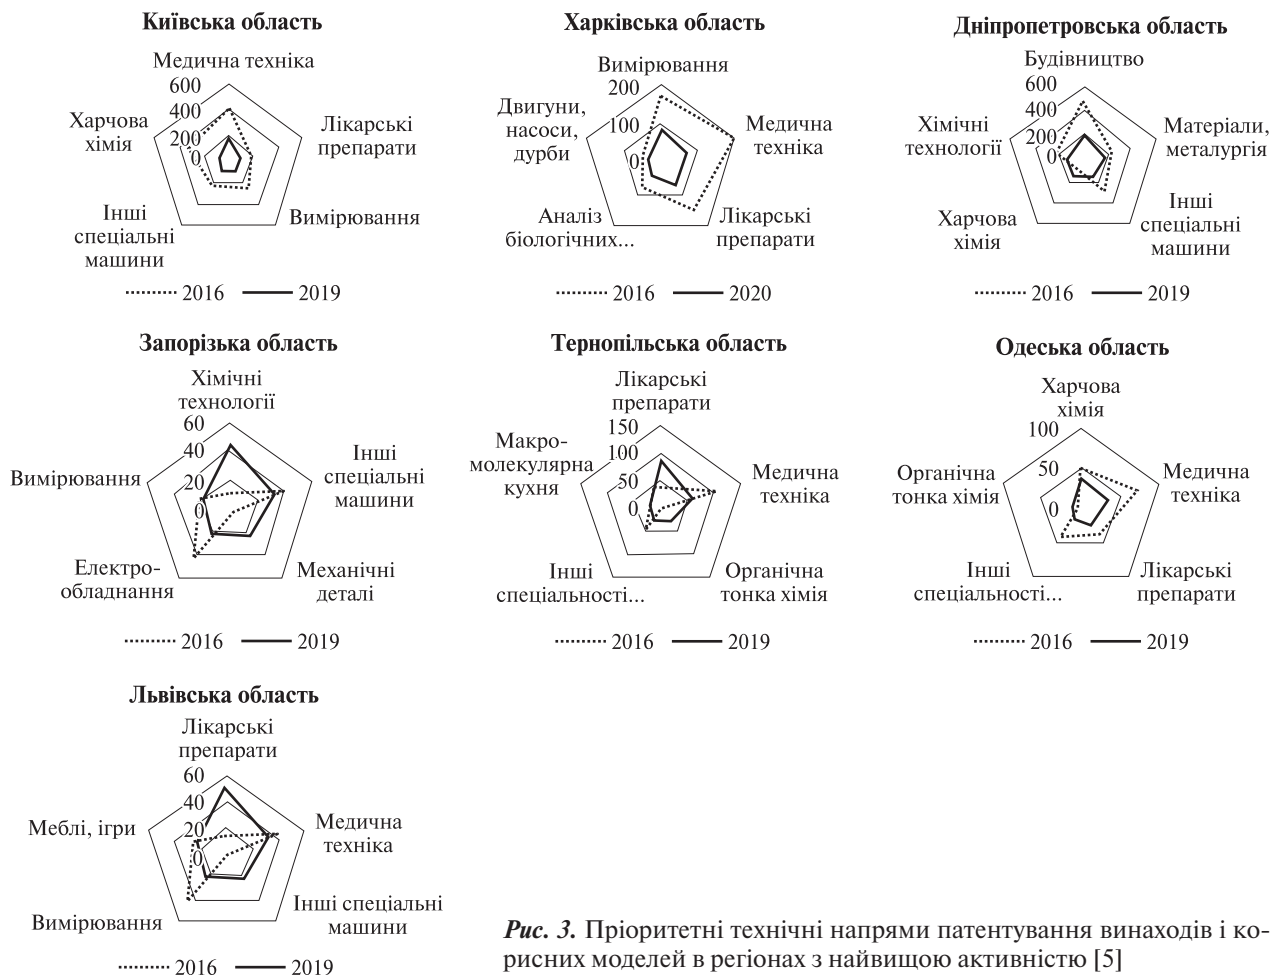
Київська область

Медична техніка
600
400
200
0
Лікарські препарати
Вимірювання
Інші спеціальні машини
Харчова хімія

2016 2019

Харківська область

Вимірювання
200
100
0
Медична техніка
Лікарські препарати
Аналіз біологічних...
Двигуни, насоси, дурби

2016 2020

Дніпропетровська область

Будівництво
600
400
200
0
Матеріали, металургія
Інші спеціальні машини
Харчова хімія
Хімічні технології

2016 2019

Запорізька область

Хімічні технології
60
40
20
0
Інші спеціальні машини
Механічні деталі
Електрообладнання
Вимірювання

2016 2019

Тернопільська область

Лікарські препарати
150
100
50
0
Медична техніка
Органічна тонка хімія
Інші спеціальності...
Макромолекулярна кухня

2016 2019

Одеська область

Харчова хімія
100
50
0
Медична техніка
Лікарські препарати
Інші спеціальності...
Органічна тонка хімія

2016 2019

Львівська область

Лікарські препарати
60
40
20
0
Медична техніка
Інші спеціальні машини
Вимірювання
Меблі, ігри

2016 2019

*Рис. 3.* Пріоритетні технічні напрями патентування винаходів і корисних моделей в регіонах з найвищою активністю [5]